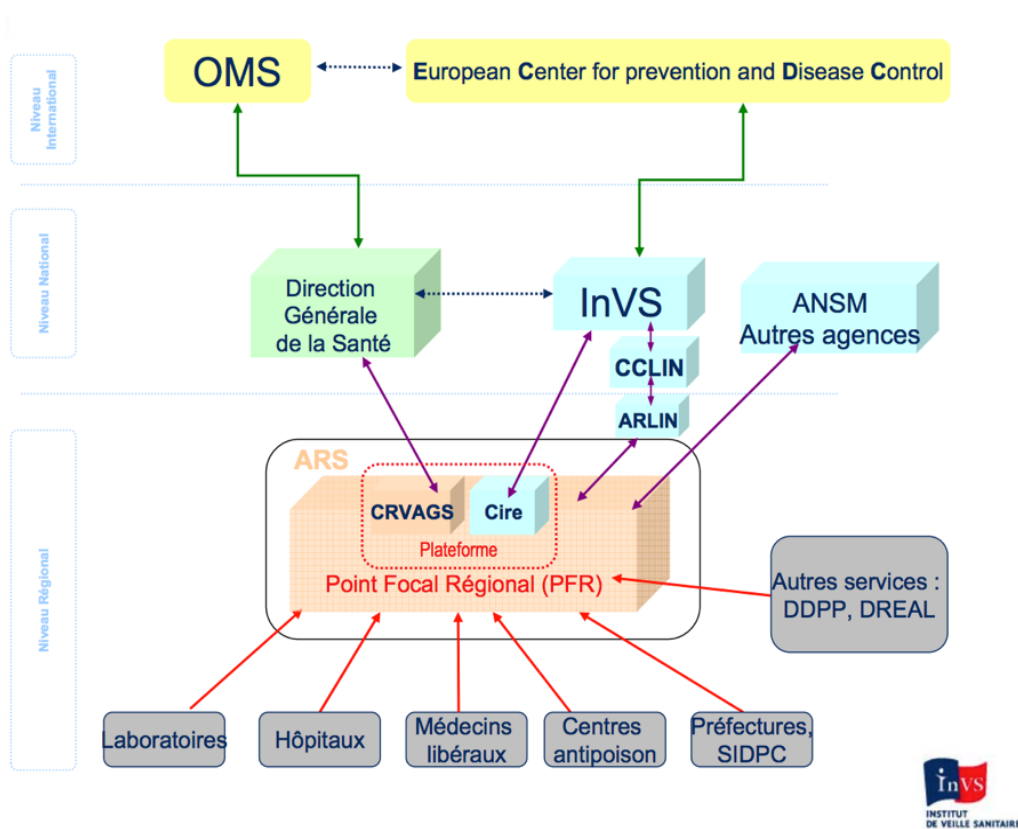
Niveau International

OMS

European Center for prevention and Disease Control

Niveau National

Direction Générale de la Santé

InVS

ANSM Autres agences

CCLIN

ARLIN

Niveau Régional

ARS

CRVAGS

Cire

Plateforme

Point Focal Régional (PFR)

Autres services : DDPP, DREAL

Laboratoires

Hôpitaux

Médecins libéraux

Centres antipoison

Préfectures, SIDPC

InVS
INSTITUT DE VEILLE SANITAIRE